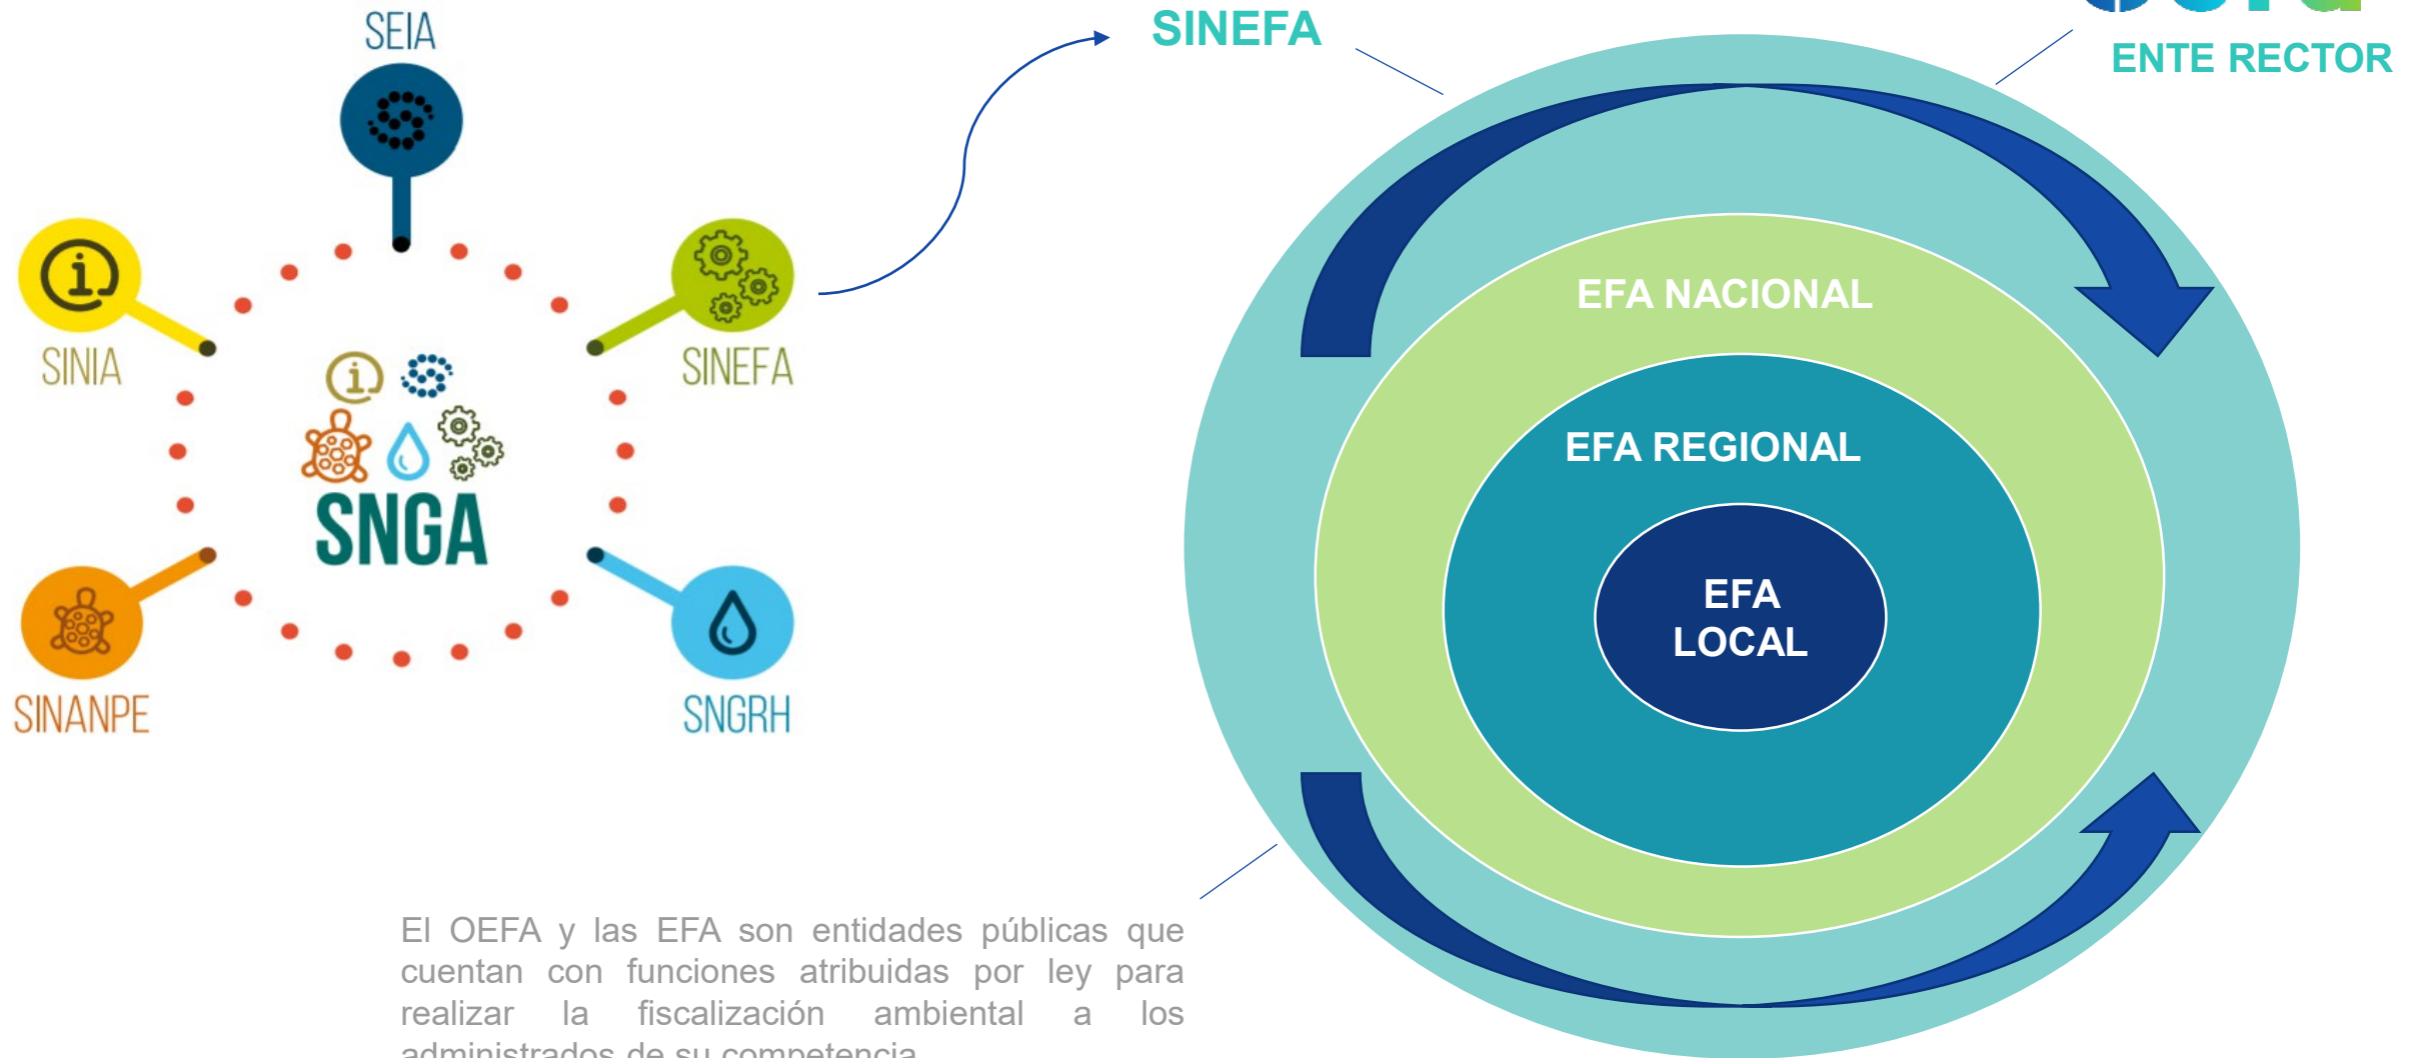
SEIA

SINIA

SINEFA

SNGA

SINANPE

SNGRH

SINEFA

ENTE RECTOR

EFA NACIONAL

EFA REGIONAL

EFA LOCAL

El OEFA y las EFA son entidades públicas que cuentan con funciones atribuidas por ley para realizar la fiscalización ambiental a los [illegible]